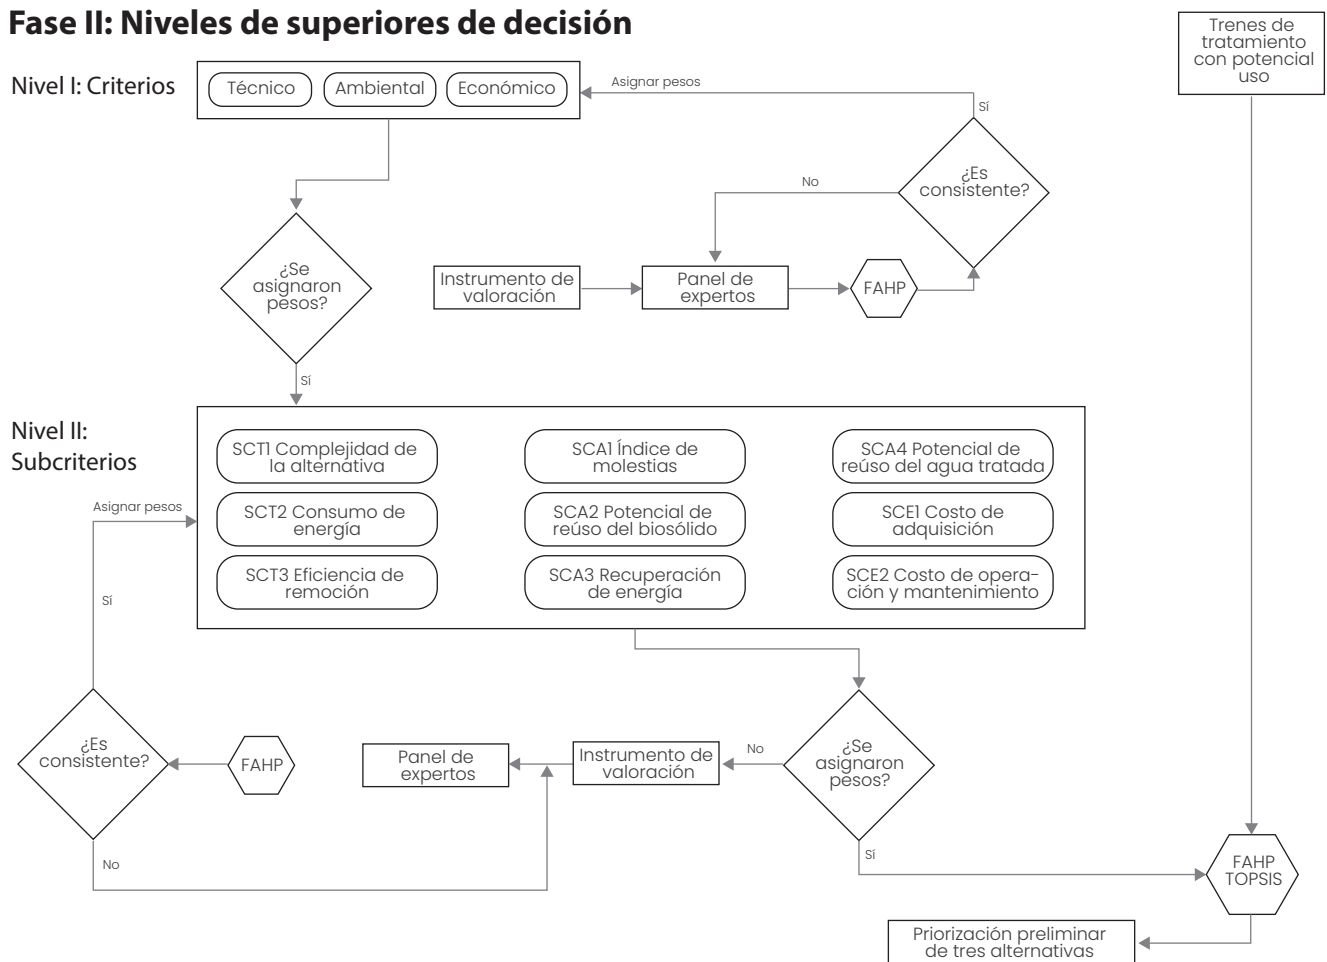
Fase II: Niveles de superiores de decisión

Trenes de tratamiento con potencial uso

Nivel I: Criterios

Técnico

Ambiental

Económico

Asignar pesos

Sí

¿Es consistente?

No

¿Se asignaron pesos?

Instrumento de valoración

Panel de expertos

FAHP

Sí

Nivel II: Subcriterios

SCT1 Complejidad de la alternativa

SCA1 Índice de molestias

SCA4 Potencial de reúso del agua tratada

Asignar pesos

SCT2 Consumo de energía

SCA2 Potencial de reúso del biosólido

SCE1 Costo de adquisición

Sí

SCT3 Eficiencia de remoción

SCA3 Recuperación de energía

SCE2 Costo de operación y mantenimiento

¿Es consistente?

FAHP

Panel de expertos

Instrumento de valoración

No

¿Se asignaron pesos?

No

Sí

FAHP TOPSIS

Priorización preliminar de tres alternativas